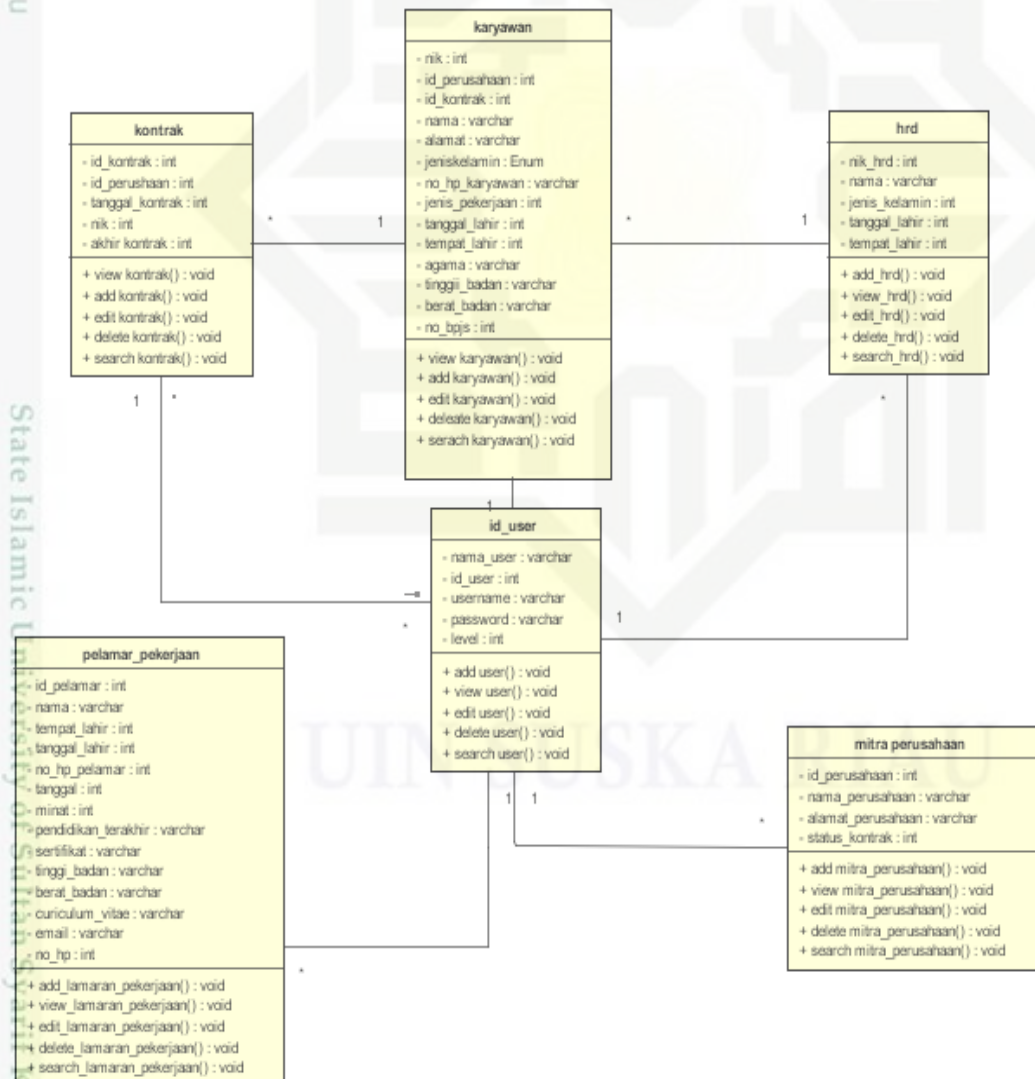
karyawan

- nik : int
- id_perusahaan : int
- id_kontrak : int
- nama : varchar
- alamat : varchar
- jeniskelamin : Enum
- no_hp_karyawan : varchar
- jenis_pekerjaan : int
- tanggal_lahir : int
- tempat_lahir : int
- agama : varchar
- tinggi_badan : varchar
- berat_badan : varchar
- no_bpjs : int

+ view karyawan() : void
+ add karyawan() : void
+ edit karyawan() : void
+ deleate karyawan() : void
+ serach karyawan() : void

kontrak

- id_kontrak : int
- id_perushaan : int
- tanggal_kontrak : int
- nik : int
- akhir kontrak : int

+ view kontrak() : void
+ add kontrak() : void
+ edit kontrak() : void
+ delete kontrak() : void
+ search kontrak() : void

hrd

- nik_hrd : int
- nama : varchar
- jenis_kelamin : int
- tanggal_lahir : int
- tempat_lahir : int

+ add_hrd() : void
+ view_hrd() : void
+ edit_hrd() : void
+ delete_hrd() : void
+ search_hrd() : void

* 1 * 1

1 * *

1

id_user

- nama_user : varchar
- id_user : int
- username : varchar
- password : varchar
- level : int

+ add user() : void
+ view user() : void
+ edit user() : void
+ delete user() : void
+ search user() : void

* 1

pelamar_pekerjaan

- id_pelamar : int
- nama : varchar
- tempat_lahir : int
- tanggal_lahir : int
- no_hp_pelamar : int
- tanggal : int
- minat : int
- pendidikan_terakhir : varchar
- sertifikat : varchar
- tinggi_badan : varchar
- berat_badan : varchar
- curiculum_vitae : varchar
- email : varchar
- no_hp : int

+ add_lamaran_pekerjaan() : void
+ view_lamaran_pekerjaan() : void
+ edit_lamaran_pekerjaan() : void
+ delete_lamaran_pekerjaan() : void
+ search_lamaran_pekerjaan() : void

1 1 *

*

mitra perusahaan

- id_perusahaan : int
- nama_perusahaan : varchar
- alamat_perusahaan : varchar
- status_kontrak : int

+ add mitra_perusahaan() : void
+ view mitra_perusahaan() : void
+ edit mitra_perusahaan() : void
+ delete mitra_perusahaan() : void
+ search mitra_perusahaan() : void

State Islamic University of Sultan Syarif
UIN SUSKA RIAU